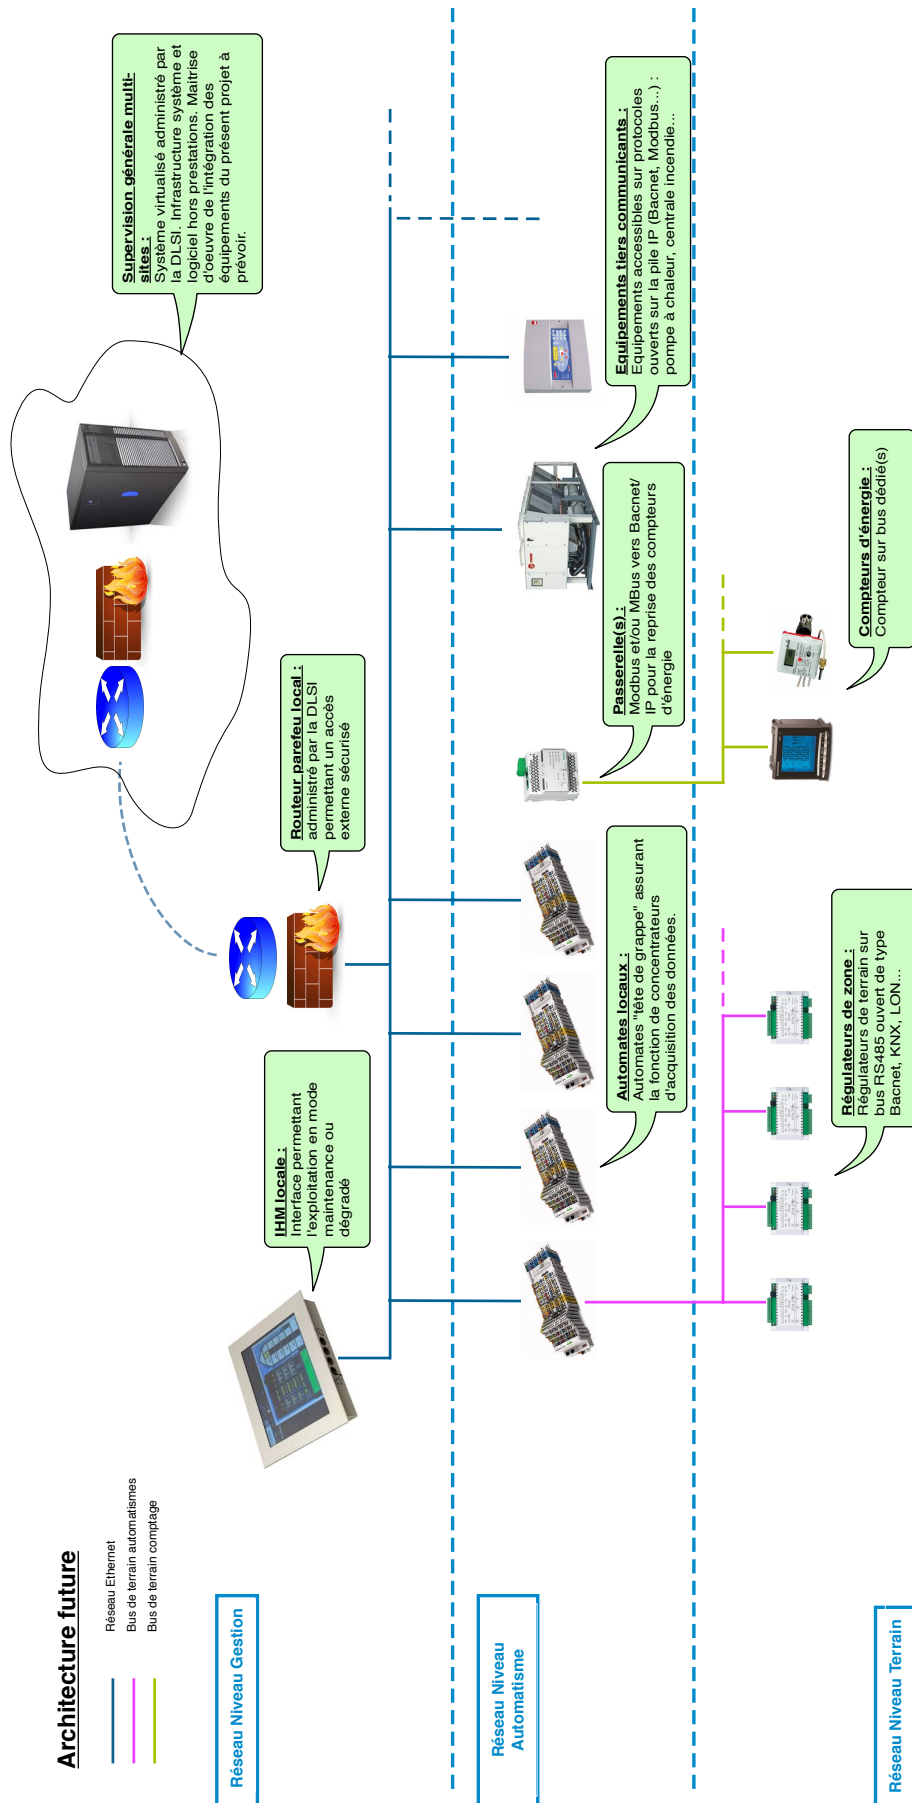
Architecture future

Réseau Ethernet
Bus de terrain automatismes
Bus de terrain comptage

Réseau Niveau Gestion

Réseau Niveau Automatisme

Réseau Niveau Terrain

Supervision générale multi-sites :
Système virtualisé administré par la DLSI. Infrastructure système et logiciel hors prestations. Maitrise d'oeuvre de l'intégration des équipements du présent projet à prévoir.

Routeur parefeu local :
administré par la DLSI permettant un accès externe sécurisé

IHM locale :
Interface permettant l'exploitation en mode maintenance ou dégradé

Equipements tiers communicants :
Equipements accessibles sur protocoles ouverts sur la pile IP (Bacnet, Modbus...) : pompe à chaleur, centrale incendie...

Passerelle(s) :
Modbus et/ou MBus vers Bacnet/ IP pour la reprise des compteurs d'énergie

Automates locaux :
Automates "tête de grappe" assurant la fonction de concentrateurs d'acquisition des données.

Compteurs d'énergie :
Compteur sur bus dédié(s)

Régulateurs de zone :
Régulateurs de terrain sur bus RS485 ouvert de type Bacnet, KNX, LON...